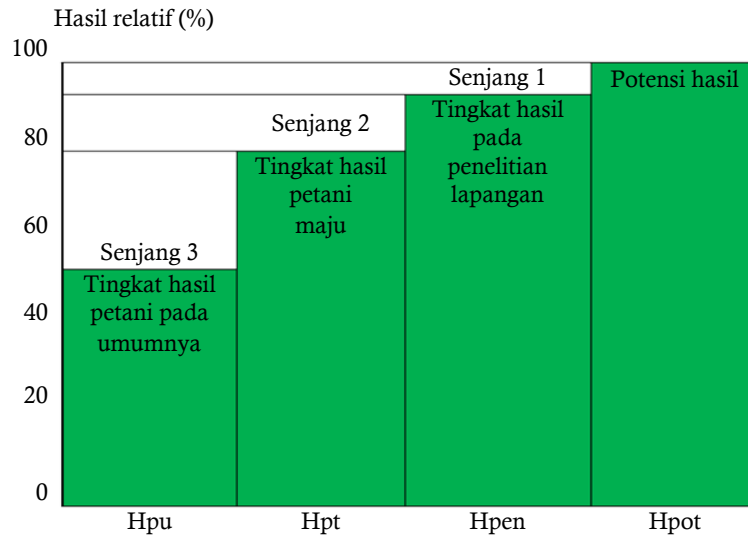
Hasil relatif (%)

100

80

60

40

20

0

Senjang 3
Tingkat hasil petani pada umumnya

Senjang 2
Tingkat hasil petani maju

Senjang 1
Tingkat hasil pada penelitian lapangan

Potensi hasil

Hpu

Hpt

Hpen

Hpot